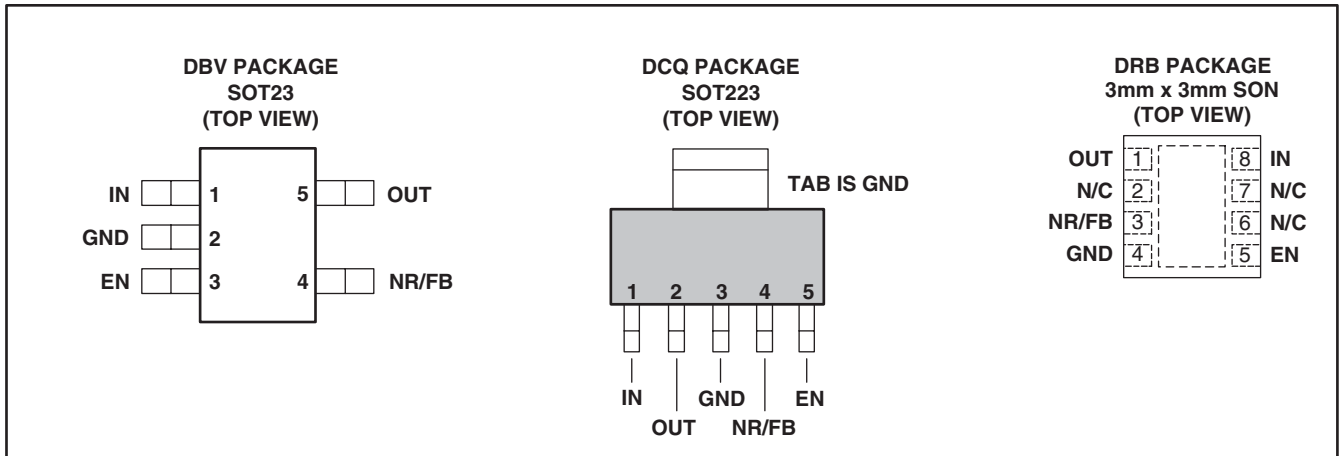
DBV PACKAGE
SOT23
(TOP VIEW)

IN 1
GND 2
EN 3
5 OUT
4 NR/FB

DCQ PACKAGE
SOT223
(TOP VIEW)

TAB IS GND

1 2 3 4 5

IN
OUT
GND
NR/FB
EN

DRB PACKAGE
3mm x 3mm SON
(TOP VIEW)

OUT 1
N/C 2
NR/FB 3
GND 4
8 IN
7 N/C
6 N/C
5 EN